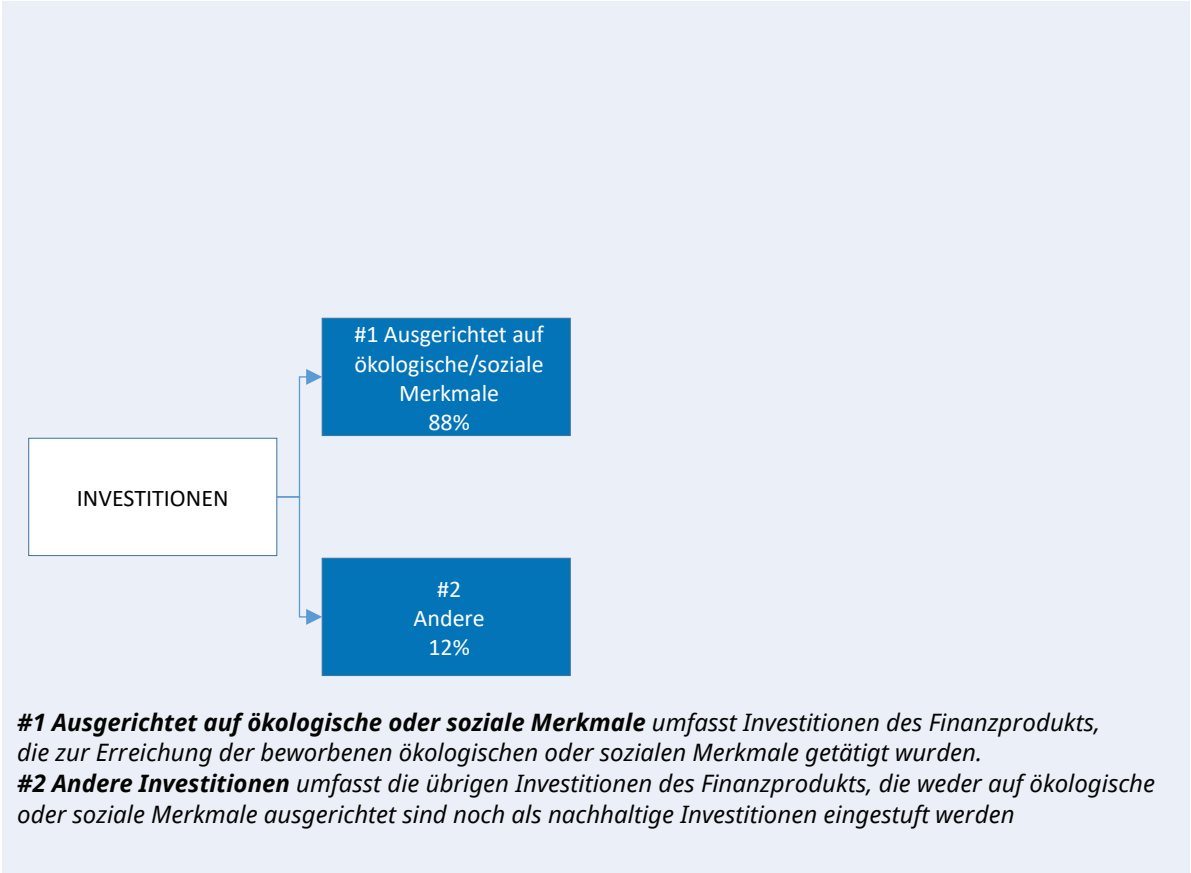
INVESTITIONEN

#1 Ausgerichtet auf ökologische/soziale Merkmale
88%

#2
Andere
12%

***#1 Ausgerichtet auf ökologische oder soziale Merkmale*** *umfasst Investitionen des Finanzprodukts, die zur Erreichung der beworbenen ökologischen oder sozialen Merkmale getätigt wurden.*
***#2 Andere Investitionen*** *umfasst die übrigen Investitionen des Finanzprodukts, die weder auf ökologische oder soziale Merkmale ausgerichtet sind noch als nachhaltige Investitionen eingestuft werden*